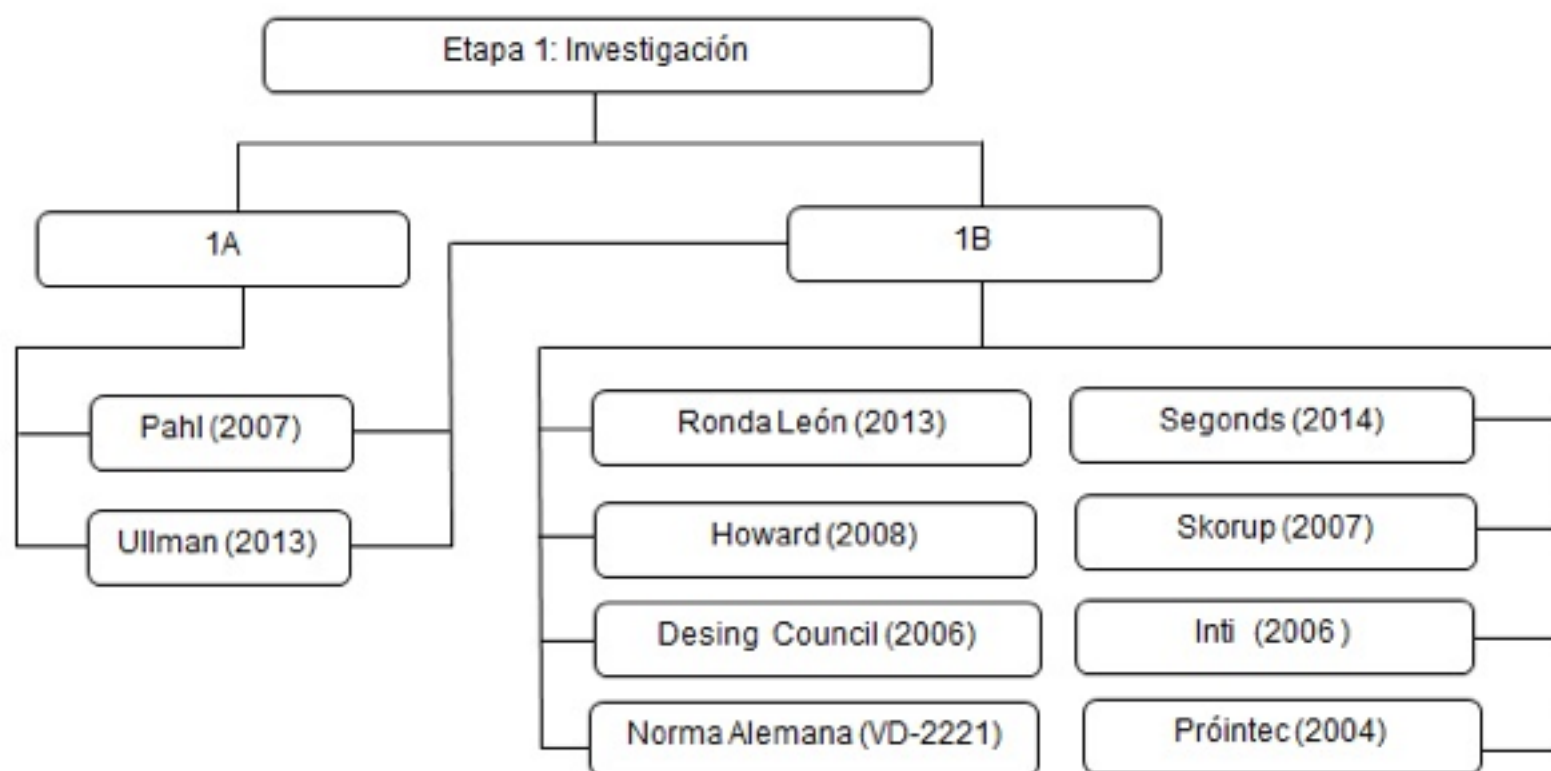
Etapa 1: Investigación

1A

1B

Pahl (2007)

Ullman (2013)

Ronda León (2013)

Howard (2008)

Desing Council (2006)

Norma Alemana (VD-2221)

Segonds (2014)

Skorup (2007)

Inti (2006)

Próintec (2004)